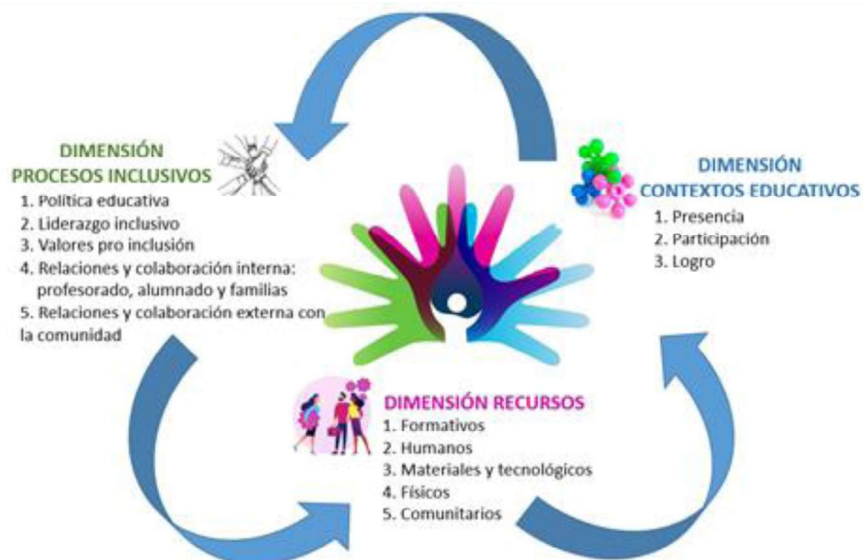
DIMENSIÓN
PROCESOS INCLUSIVOS
1. Política educativa
2. Liderazgo inclusivo
3. Valores pro inclusión
4. Relaciones y colaboración interna: profesorado, alumnado y familias
5. Relaciones y colaboración externa con la comunidad

DIMENSIÓN
CONTEXTOS EDUCATIVOS
1. Presencia
2. Participación
3. Logro

DIMENSIÓN RECURSOS
1. Formativos
2. Humanos
3. Materiales y tecnológicos
4. Físicos
5. Comunitarios